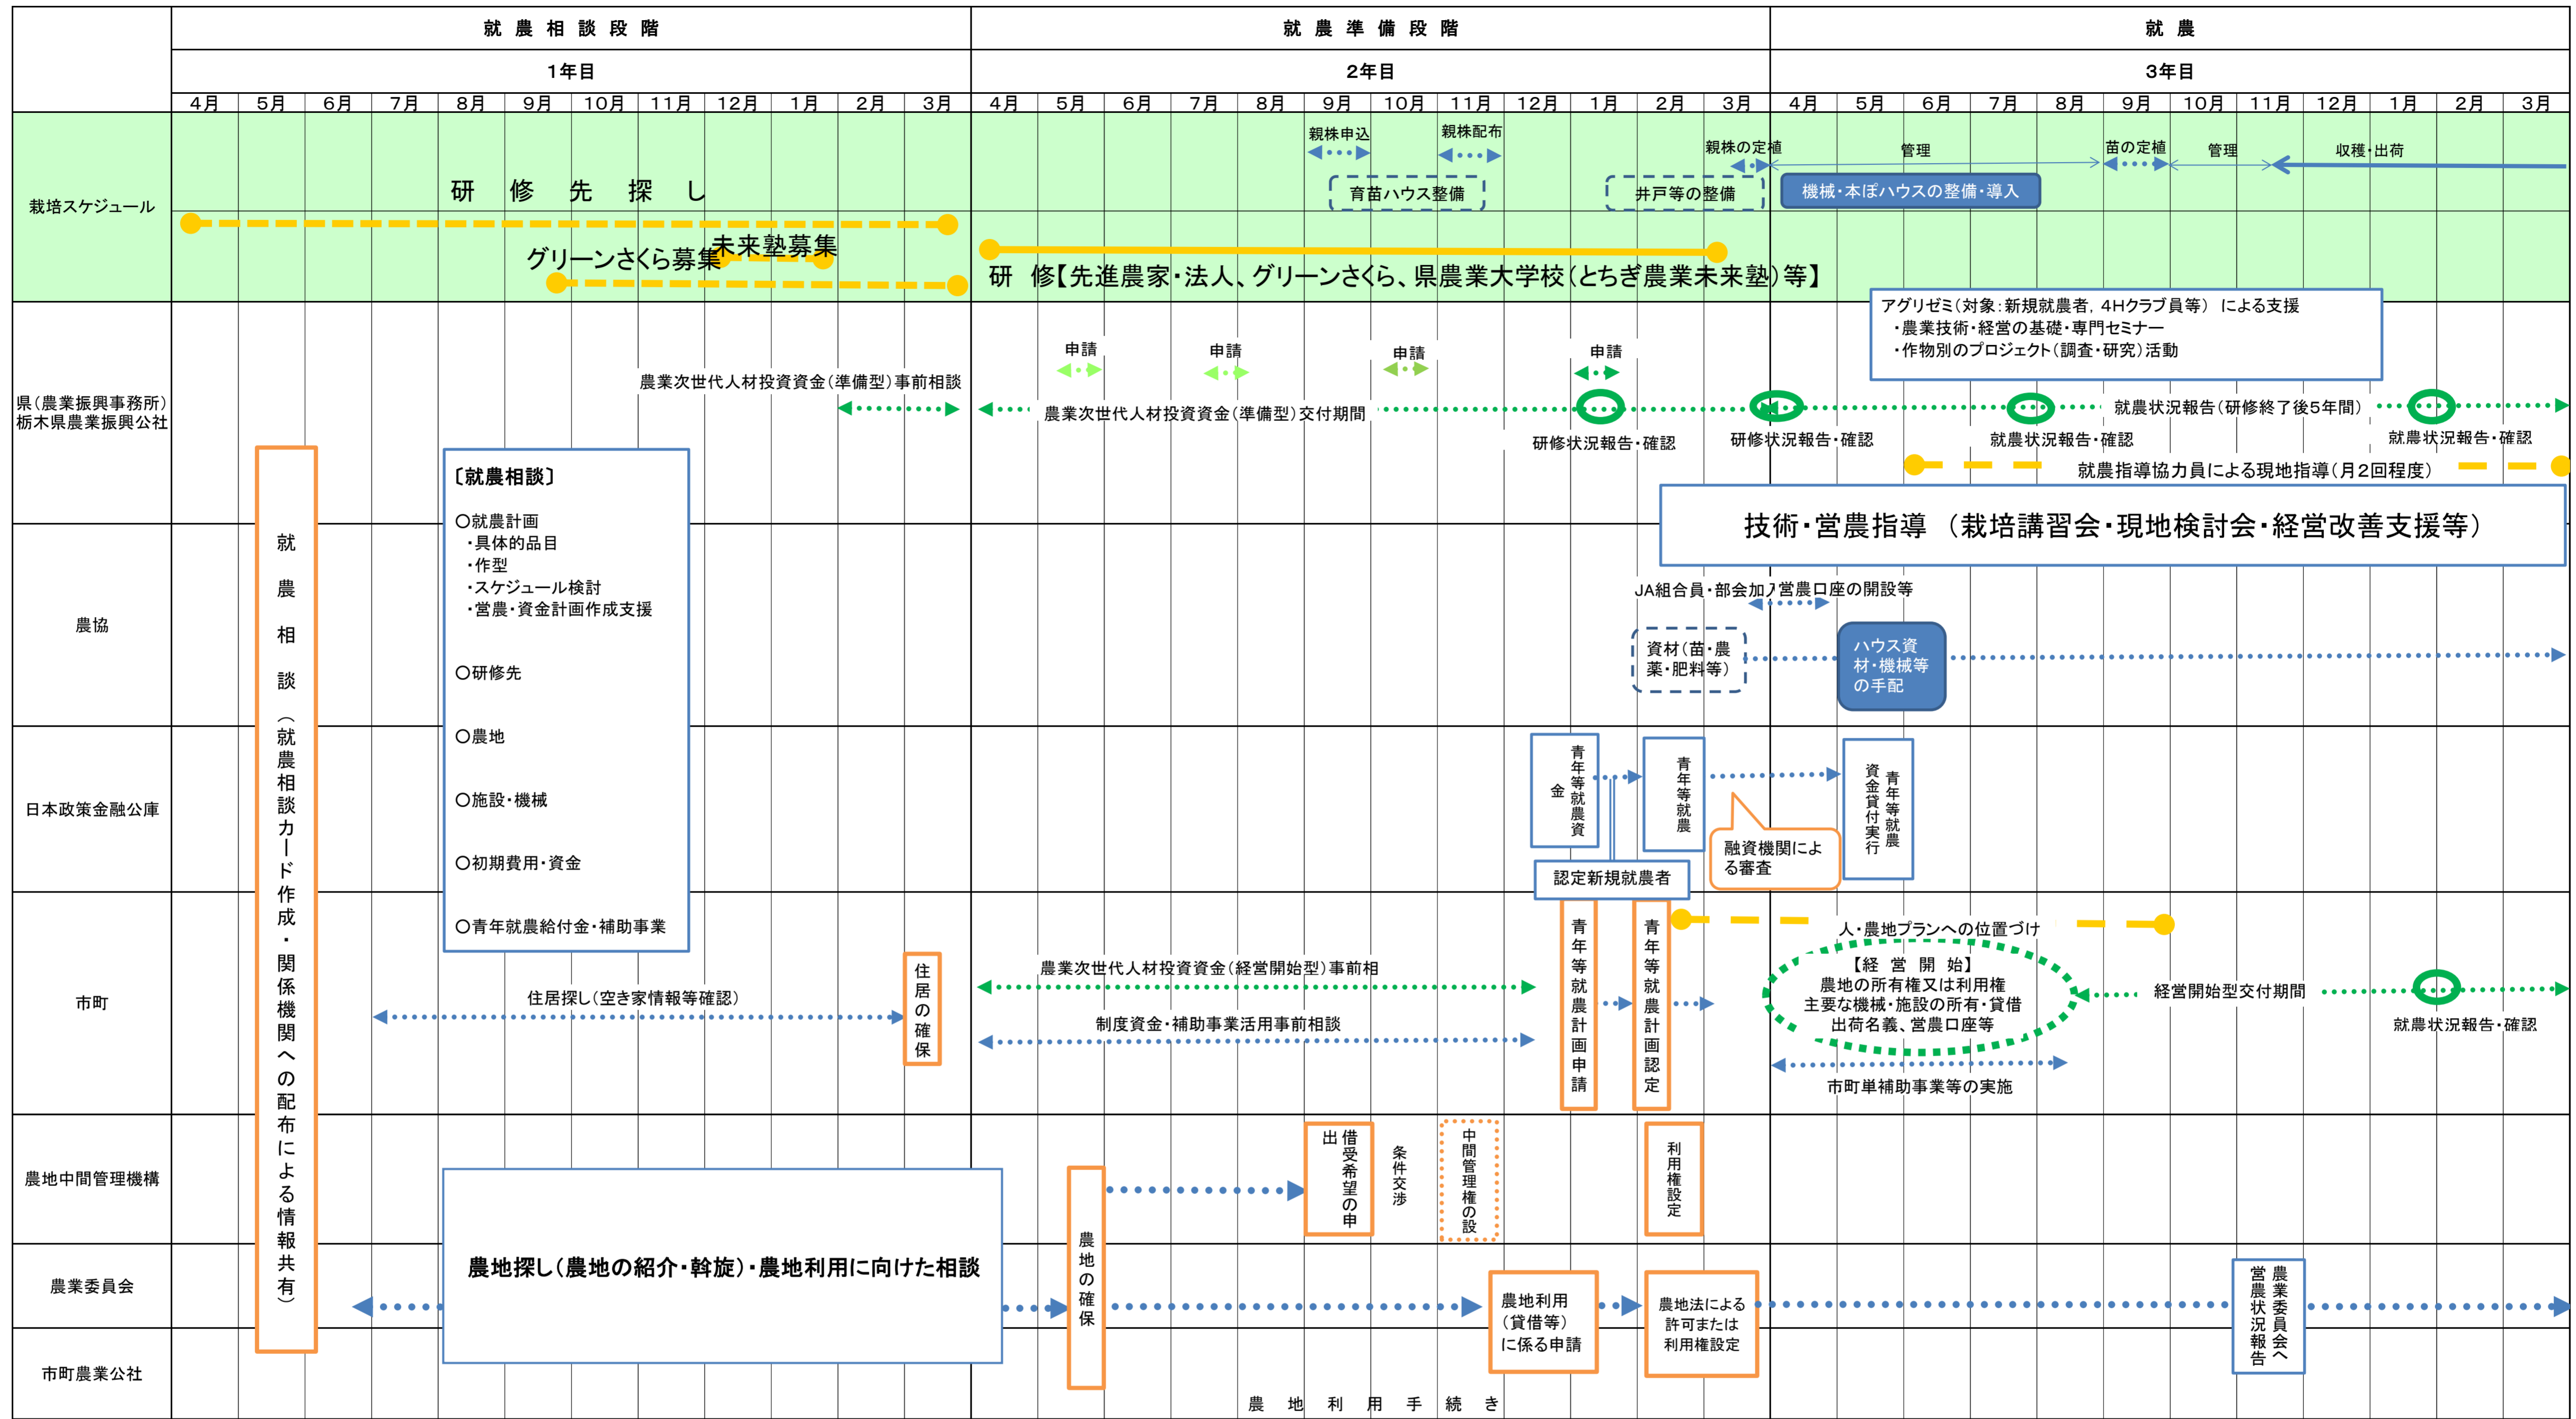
| | 就 農 相 談 段 階 | 就 農 準 備 段 階 | 就 農 |
|---|---|---|---|
| | 1年目 | 2年目 | 3年目 |
| | 4月 5月 6月 7月 8月 9月 10月 11月 12月 1月 2月 3月 | 4月 5月 6月 7月 8月 9月 10月 11月 12月 1月 2月 3月 | 4月 5月 6月 7月 8月 9月 10月 11月 12月 1月 2月 3月 |

栽培スケジュール

研 修 先 探 し

グリーンさくら募集

未来塾募集

研 修【先進農家・法人、グリーンさくら、県農業大学校(とちぎ農業未来塾)等】

親株申込

親株配布

育苗ハウス整備

井戸等の整備

親株の定植

管理

苗の定植

管理

収穫・出荷

機械・本ぽハウスの整備・導入

県(農業振興事務所)
栃木県農業振興公社

農業次世代人材投資資金(準備型)事前相談

申請

申請

申請

申請

農業次世代人材投資資金(準備型)交付期間

研修状況報告・確認

研修状況報告・確認

就農状況報告・確認

就農状況報告(研修終了後5年間)

就農状況報告・確認

アグリゼミ(対象:新規就農者, 4Hクラブ員等) による支援
・農業技術・経営の基礎・専門セミナー
・作物別のプロジェクト(調査・研究)活動

就農指導協力員による現地指導(月2回程度)

技術・営農指導 (栽培講習会・現地検討会・経営改善支援等)

農協

JA組合員・部会加入営農口座の開設等

資材(苗・農薬・肥料等)

ハウス資材・機械等の手配

日本政策金融公庫

青年等就農資金

青年等就農

融資機関による審査

青年等就農資金貸付実行

認定新規就農者

市町

住居探し(空き家情報等確認)

住居の確保

農業次世代人材投資資金(経営開始型)事前相

制度資金・補助事業活用事前相談

青年等就農計画申請

青年等就農計画認定

人・農地プランへの位置づけ

【経 営 開 始】
農地の所有権又は利用権
主要な機械・施設の所有・貸借
出荷名義、営農口座等

経営開始型交付期間

就農状況報告・確認

市町単補助事業等の実施

就農相談(就農相談カード作成・関係機関への配布による情報共有)

〔就農相談〕
○就農計画
・具体的品目
・作型
・スケジュール検討
・営農・資金計画作成支援
○研修先
○農地
○施設・機械
○初期費用・資金
○青年就農給付金・補助事業

農地中間管理機構

農業委員会

市町農業公社

農地探し(農地の紹介・斡旋)・農地利用に向けた相談

農地の確保

借受希望の申出

条件交渉

中間管理権の設

利用権設定

農地利用(貸借等)に係る申請

農地法による許可または利用権設定

農業委員会へ営農状況報告

農 地 利 用 手 続 き